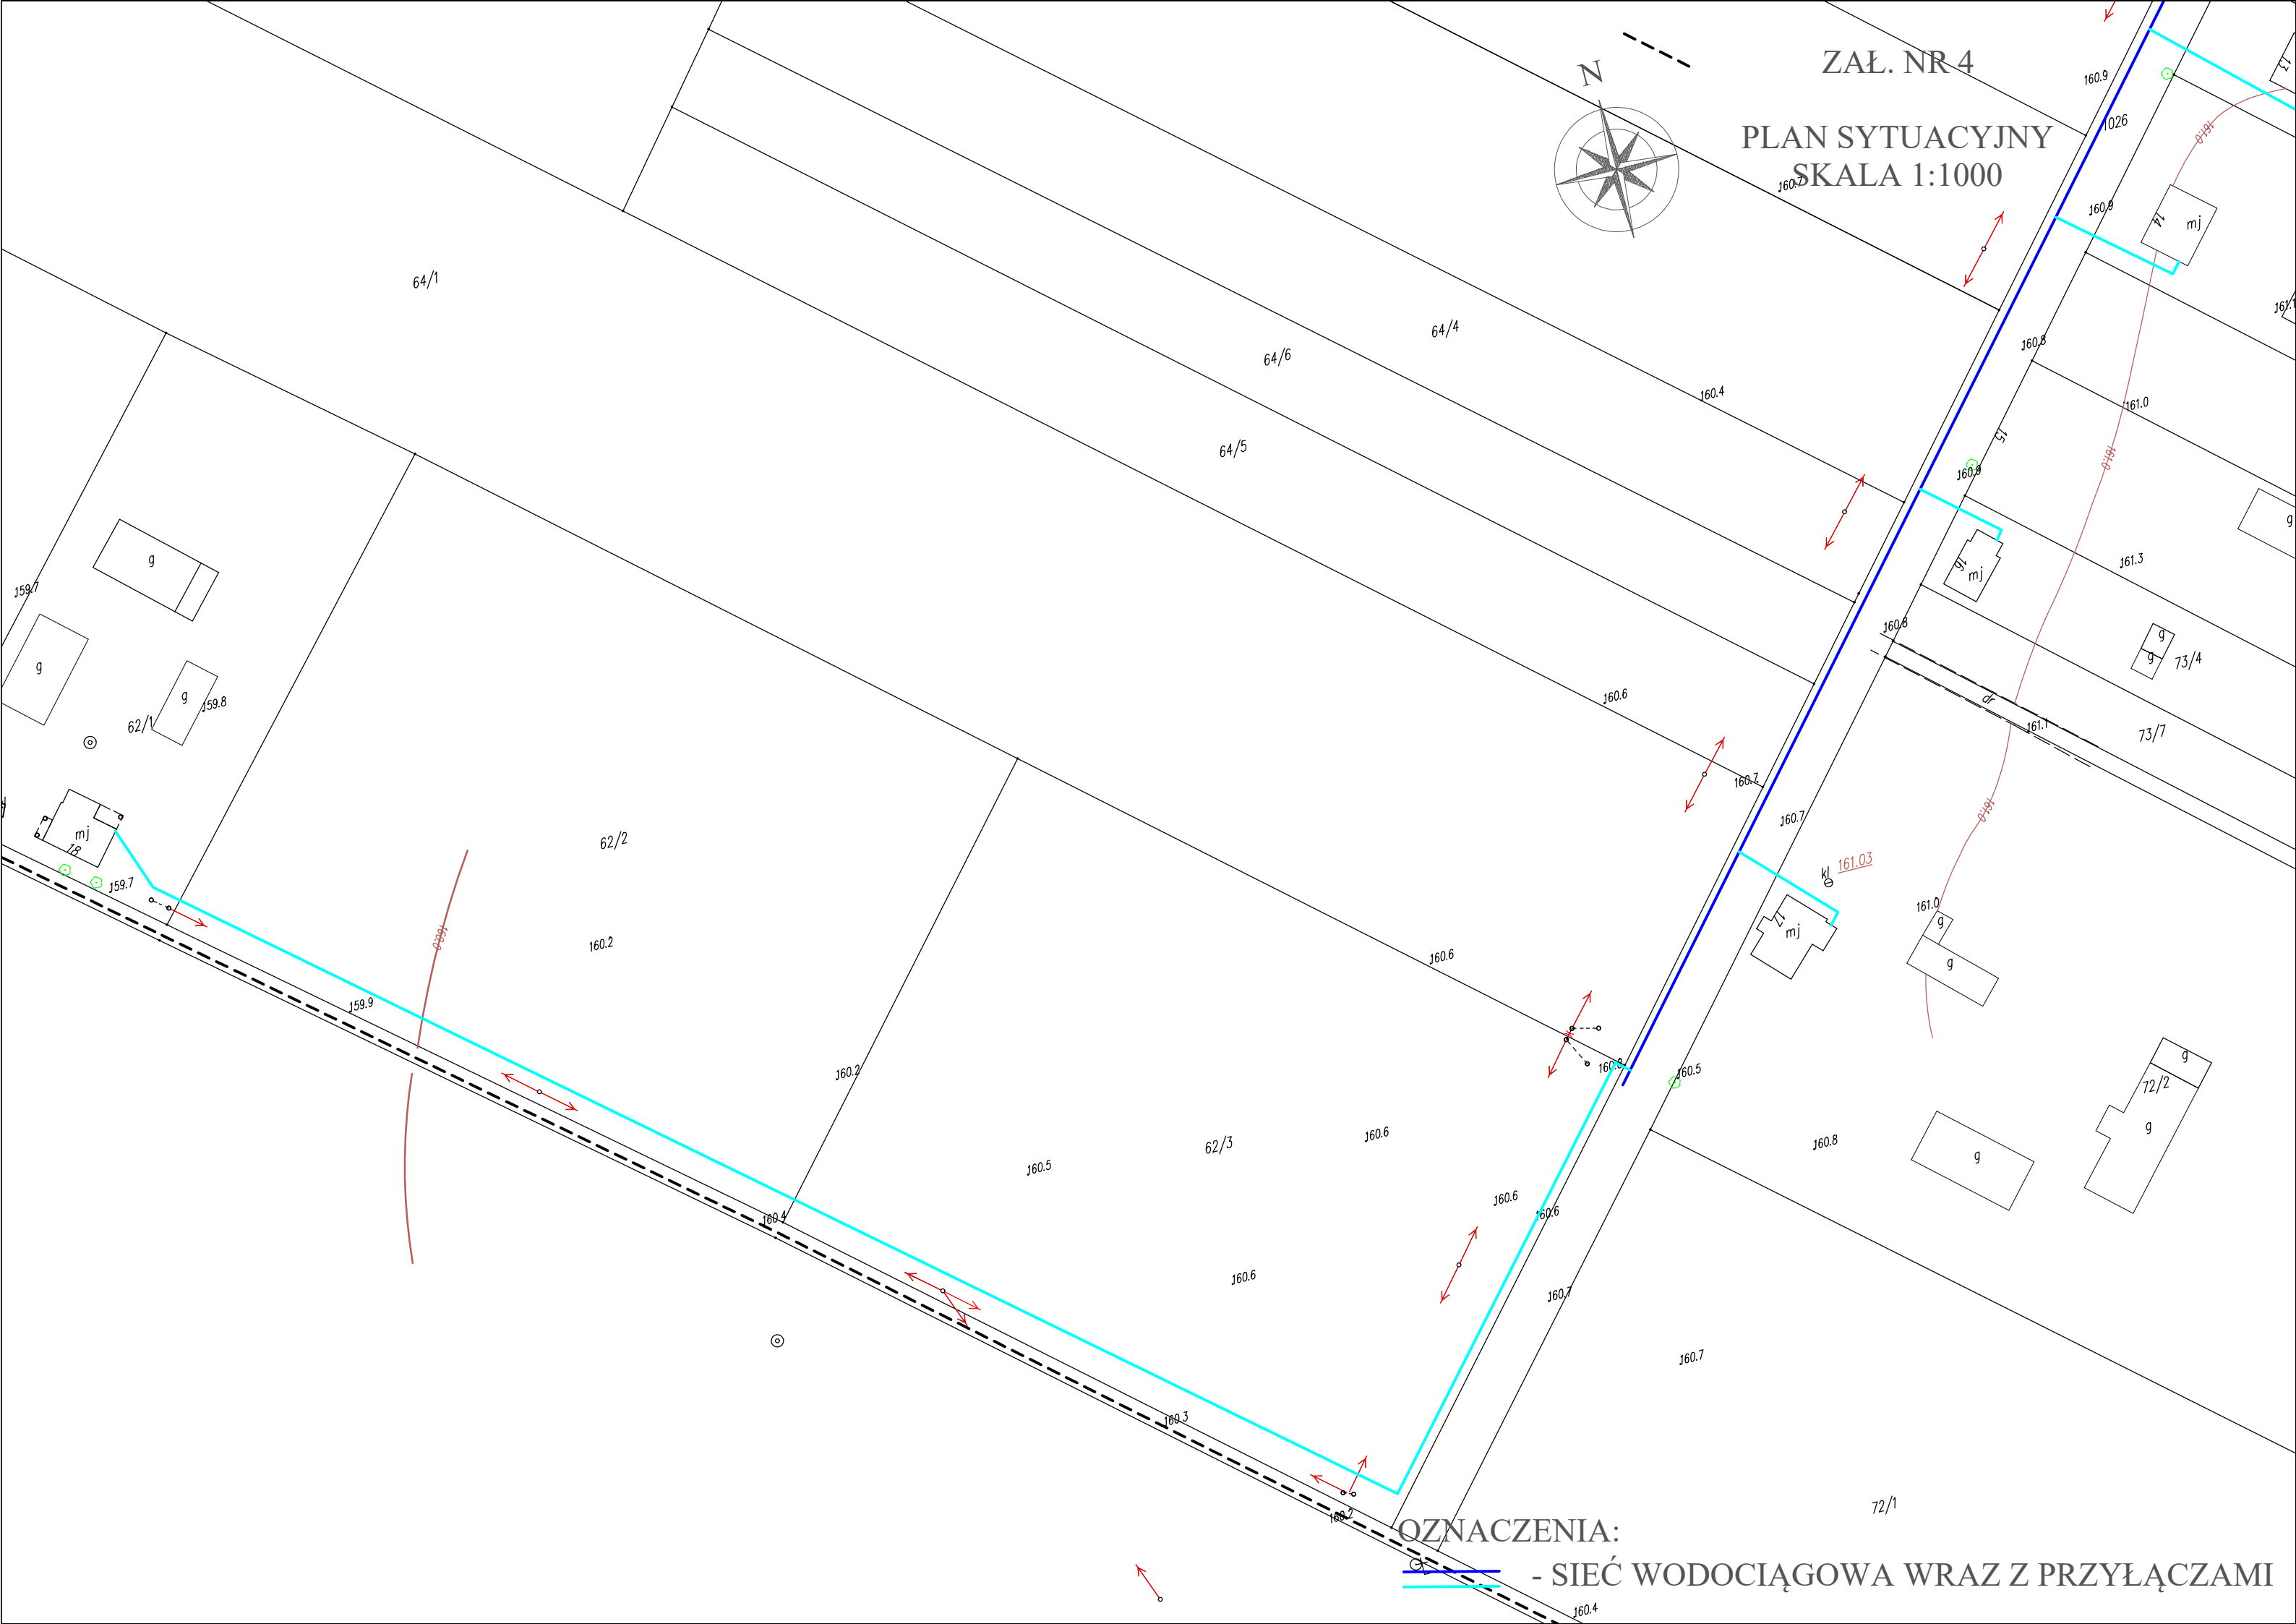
ZAŁ. NR 4

PLAN SYTUACYJNY
SKALA 1:1000

N

160.9
1026
161.0
160.7
160.9
14
mj
64/1
64/4
64/6
160.4
160.8
161.0
15
64/5
160.9
161.0
161.3
16
mj
g
g
g
73/4
160.8
dr
161.1
73/7
160.6
160.7
159.7
g
g
g
159.8
62/1
mj
18
159.7
62/2
160.7
kl
161.03
17
mj
161.0
g
g
160.2
161.0
160.6
159.9
160.2
160.8
160.5
g
72/2
g
62/3
160.6
160.5
160.8
g
160.6
160.4
160.6
160.6
160.7
160.7
160.3
160.2
72/1
160.4

OZNACZENIA:
- SIEĆ WODOCIĄGOWA WRAZ Z PRZYŁĄCZAMI